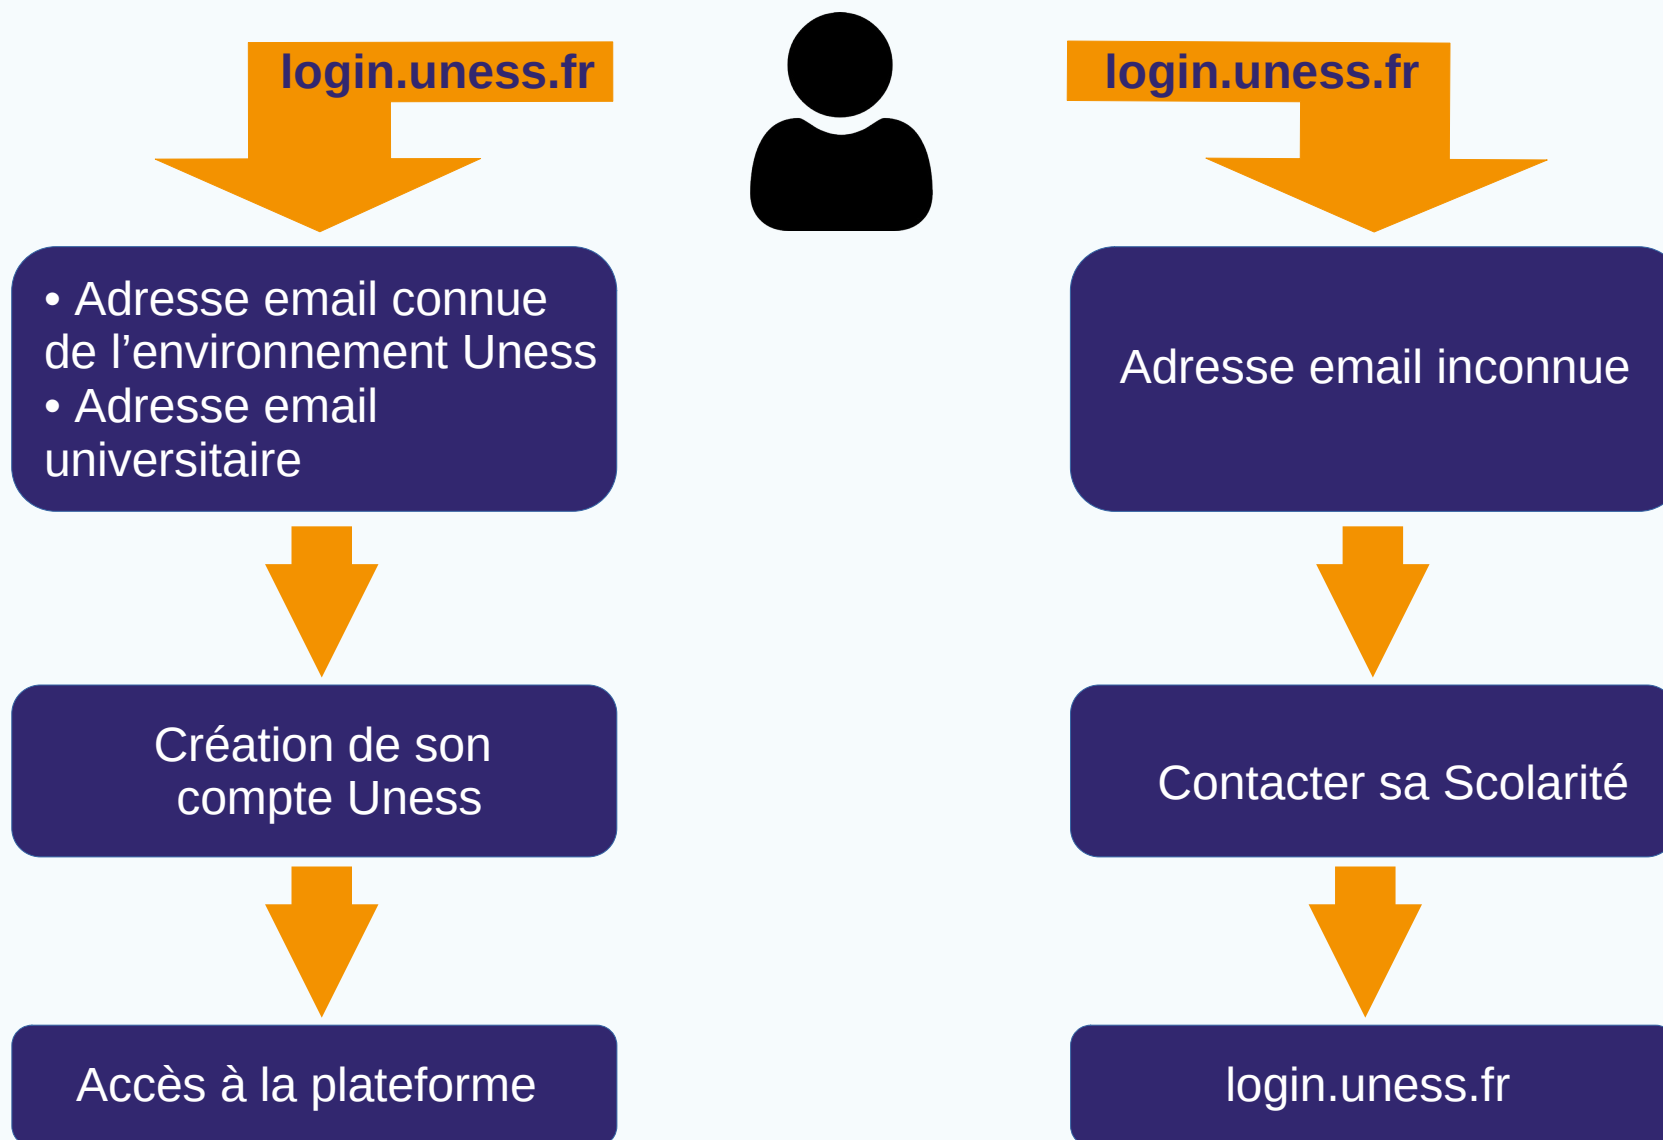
login.uness.fr

• Adresse email connue de l’environnement Uness
• Adresse email universitaire

Création de son compte Uness

Accès à la plateforme

login.uness.fr

Adresse email inconnue

Contacter sa Scolarité

login.uness.fr